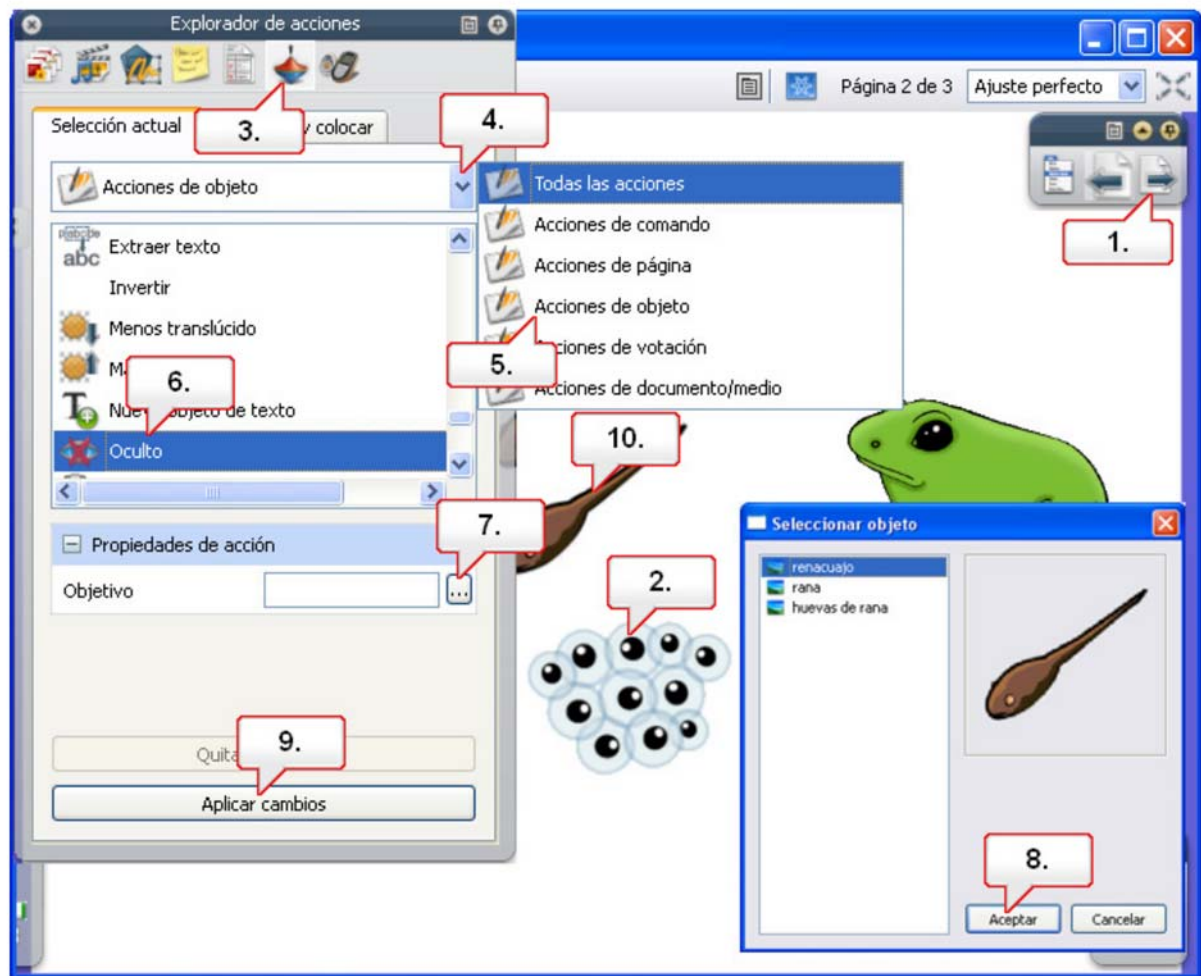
Explorador de acciones

Selección actual
3.
colocar
4.
Acciones de objeto
Todas las acciones
Acciones de comando
Acciones de página
Acciones de objeto
Acciones de votación
Acciones de documento/medio
5.
abc Extraer texto
Invertir
Menos translúcido
6.
M
Nue objeto de texto
Oculto
10.
7.
Propiedades de acción
Objetivo
...
9.
Quita
Aplicar cambios

Página 2 de 3
Ajuste perfecto
1.
2.

Seleccionar objeto
renacuajo
rana
huevas de rana
8.
Aceptar
Cancelar